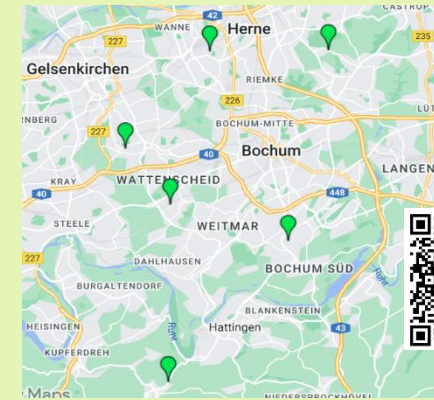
CASTROP
42
WANNE
Herne
227
235
Gelsenkirchen
RIEMKE
226
NBERG
227
BOCHUM-MITTE
LÜT
40
Bochum
LANGEN
KRAY
WATTENSCHEID
448
40
STEELE
WEIMAR
227
DAHLHAUSEN
BOCHUM SÜD
BURGALTENDORF
Ruhr
BLANKENSTEIN
HEISINGEN
Ruhr
Hattingen
43
KUPFERDREH
Maps
NIEDERSPROCKHÖVEL